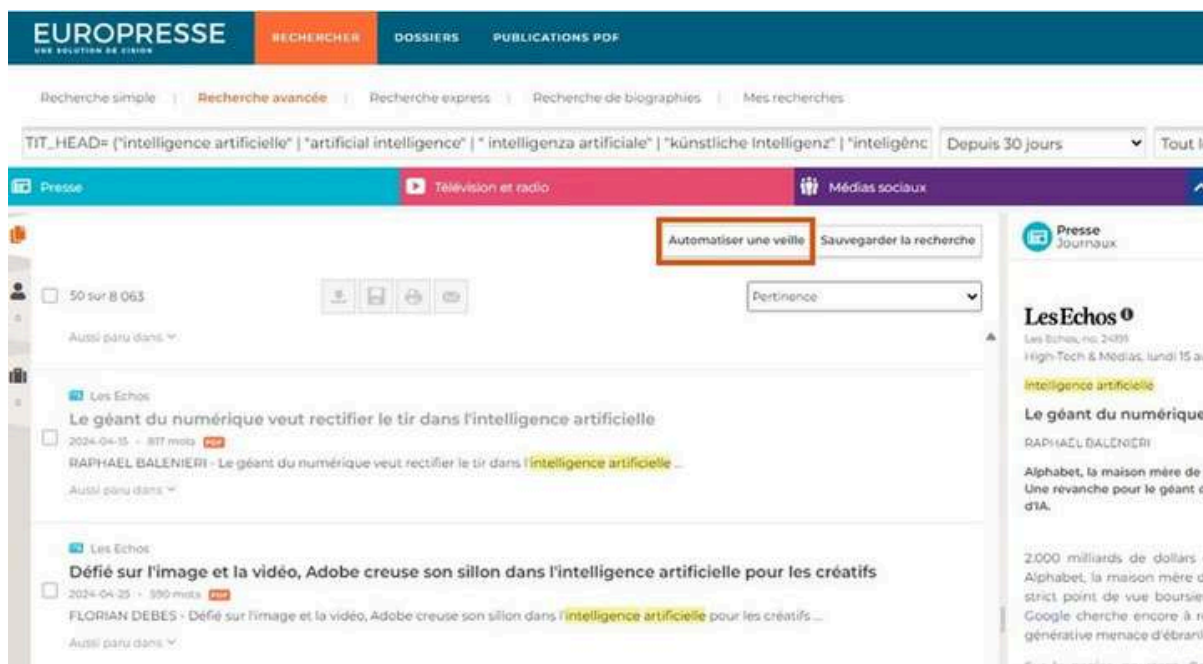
EUROPRESSE
UNE SOLUTION DE CISION
RECHERCHER DOSSIERS PUBLICATIONS PDF

Recherche simple | Recherche avancée | Recherche express | Recherche de biographies | Mes recherches

TIT_HEAD= ("intelligence artificielle" | "artificial intelligence" | " intelligenza artificiale" | "künstliche Intelligenz" | "inteligênc Depuis 30 jours Tout l

Presse Télévision et radio Médias sociaux

Automatiser une veille Sauvegarder la recherche

50 sur 8 063 Pertinence

Aussi paru dans

Les Echos
Le géant du numérique veut rectifier le tir dans l'intelligence artificielle
2024-04-15 · 817 mots PDF
RAPHAEL BALENIERI - Le géant du numérique veut rectifier le tir dans l'intelligence artificielle ...
Aussi paru dans

Les Echos
Défié sur l'image et la vidéo, Adobe creuse son sillon dans l'intelligence artificielle pour les créatifs
2024-04-25 · 590 mots PDF
FLORIAN DEBES - Défié sur l'image et la vidéo, Adobe creuse son sillon dans l'intelligence artificielle pour les créatifs ...
Aussi paru dans

Presse
Journaux

Les Echos
Les Echos, no. 24191
High-Tech & Médias, lundi 15 a
Intelligence artificielle
Le géant du numérique
RAPHAEL BALENIERI
Alphabet, la maison mère de
Une revanche pour le géant d
d'IA.

2.000 milliards de dollars
Alphabet, la maison mère d
strict point de vue boursie
Google cherche encore à r
générative menace d'ébranl